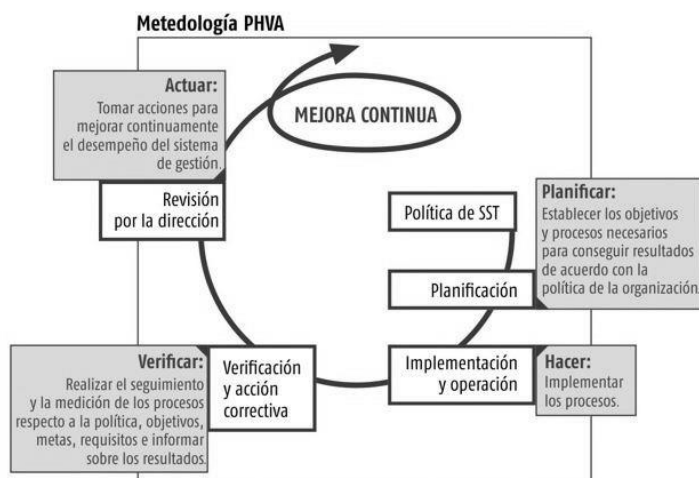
Metedología PHVA

Actuar:
Tomar acciones para mejorar continuamente el desempeño del sistema de gestión.

MEJORA CONTINUA

Revisión por la dirección

Política de SST

Planificar:
Establecer los objetivos y procesos necesarios para conseguir resultados de acuerdo con la política de la organización.

Planificación

Verificar:
Realizar el seguimiento y la medición de los procesos respecto a la política, objetivos, metas, requisitos e informar sobre los resultados.

Verificación y acción correctiva

Implementación y operación

Hacer:
Implementar los procesos.